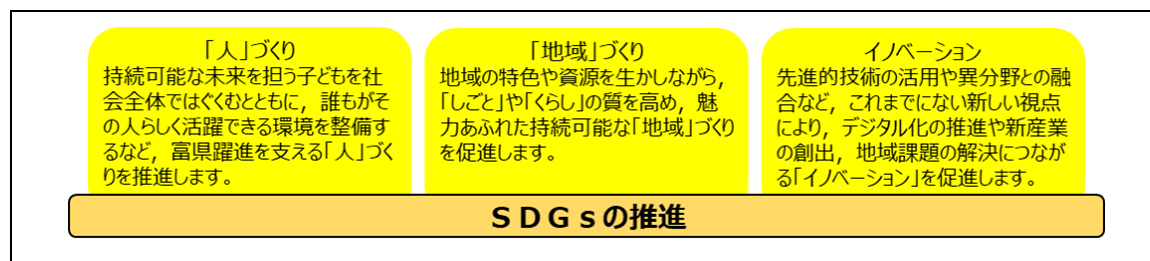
「人」づくり
持続可能な未来を担う子どもを社会全体ではぐくむとともに，誰もがその人らしく活躍できる環境を整備するなど，富県躍進を支える「人」づくりを推進します。

「地域」づくり
地域の特色や資源を生かしながら，「しごと」や「くらし」の質を高め，魅力あふれた持続可能な「地域」づくりを促進します。

イノベーション
先進的技術の活用や異分野との融合など，これまでにない新しい視点により，デジタル化の推進や新産業の創出，地域課題の解決につながる「イノベーション」を促進します。

ＳＤＧｓの推進